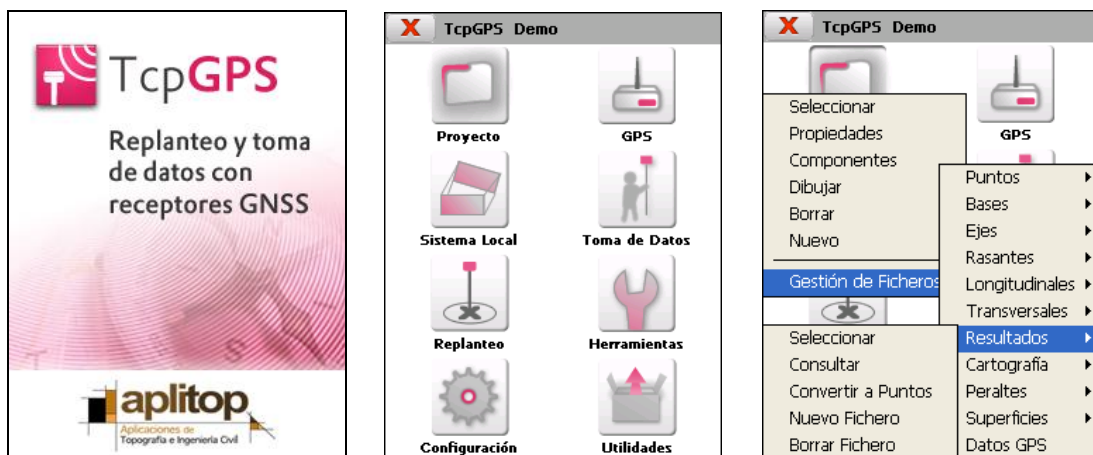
TcpGPS

Replanteo y toma de datos con receptores GNSS

aplitop
Aplicaciones de Topografía e Ingeniería Civil

X TcpGPS Demo

Proyecto
GPS
Sistema Local
Toma de Datos
Replanteo
Herramientas
Configuración
Utilidades

X TcpGPS Demo

Seleccionar
Propiedades
Componentes
Dibujar
Borrar
Nuevo
Gestión de Ficheros

GPS

Puntos
Bases
Ejes
Rasantes
Longitudinales
Transversales
Resultados
Cartografía
Peraltes
Superficies
Datos GPS

Seleccionar
Consultar
Convertir a Puntos
Nuevo Fichero
Borrar Fichero